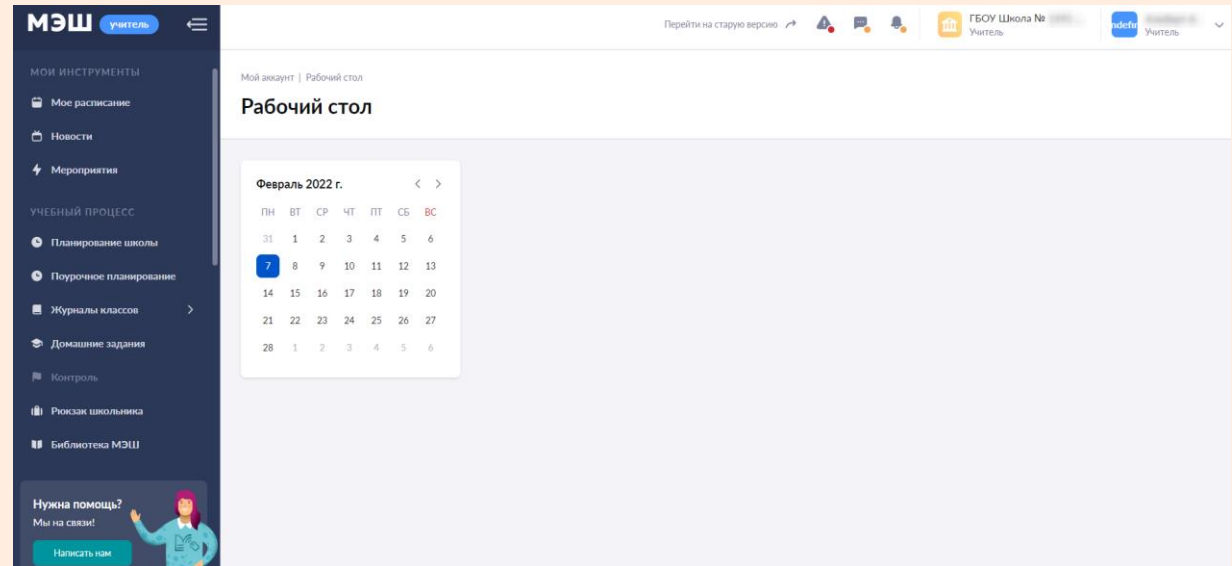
МЭШ учитель

МОИ ИНСТРУМЕНТЫ

Мое расписание

Новости

Мероприятия

УЧЕБНЫЙ ПРОЦЕСС

Планирование школы

Поурочное планирование

Журналы классов

Домашние задания

Контроль

Рюкзак школьника

Библиотека МЭШ

Нужна помощь?
Мы на связи!

Написать нам

Перейти на старую версию

ГБОУ Школа № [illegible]
Учитель

ndefi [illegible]
Учитель

Мой аккаунт | Рабочий стол

Рабочий стол

Февраль 2022 г.

| ПН | ВТ | СР | ЧТ | ПТ | СБ | ВС |
|---|---|---|---|---|---|---|
| 31 | 1 | 2 | 3 | 4 | 5 | 6 |
| 7 | 8 | 9 | 10 | 11 | 12 | 13 |
| 14 | 15 | 16 | 17 | 18 | 19 | 20 |
| 21 | 22 | 23 | 24 | 25 | 26 | 27 |
| 28 | 1 | 2 | 3 | 4 | 5 | 6 |